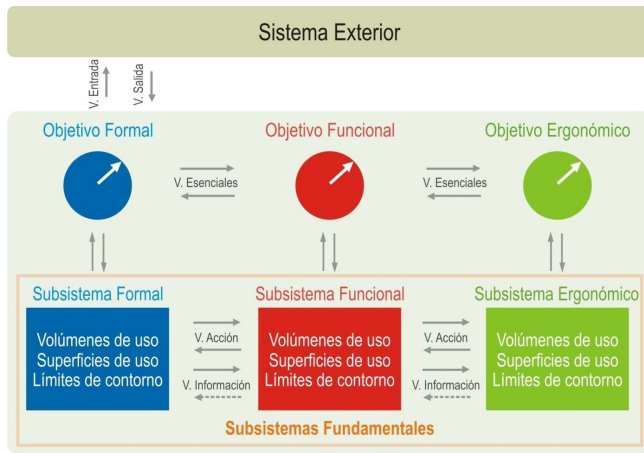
Sistema Exterior

V. Entrada

V. Salida

Objetivo Formal

V. Esenciales

Objetivo Funcional

V. Esenciales

Objetivo Ergonómico

Subsistema Formal

Volúmenes de uso
Superficies de uso
Límites de contorno

V. Acción

V. Información

Subsistema Funcional

Volúmenes de uso
Superficies de uso
Límites de contorno

V. Acción

V. Información

Subsistema Ergonómico

Volúmenes de uso
Superficies de uso
Límites de contorno

Subsistemas Fundamentales